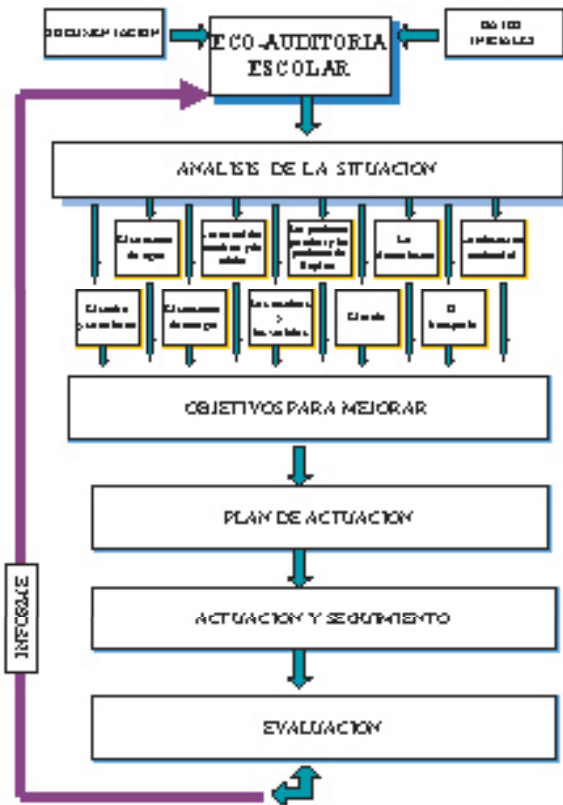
DOCUMENTACION

ECO-AUDITORIA ESCOLAR

DATOS INICIALES

ANALISIS DE LA SITUACION

El consumo de agua

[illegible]

Los productos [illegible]

La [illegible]

La educación ambiental

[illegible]

El consumo de energía

Los residuos y los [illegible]

El ruido

El transporte

OBJETIVOS PARA MEJORAR

PLAN DE ACTUACION

ACTUACION Y SEGUIMIENTO

EVALUACION

INFORME